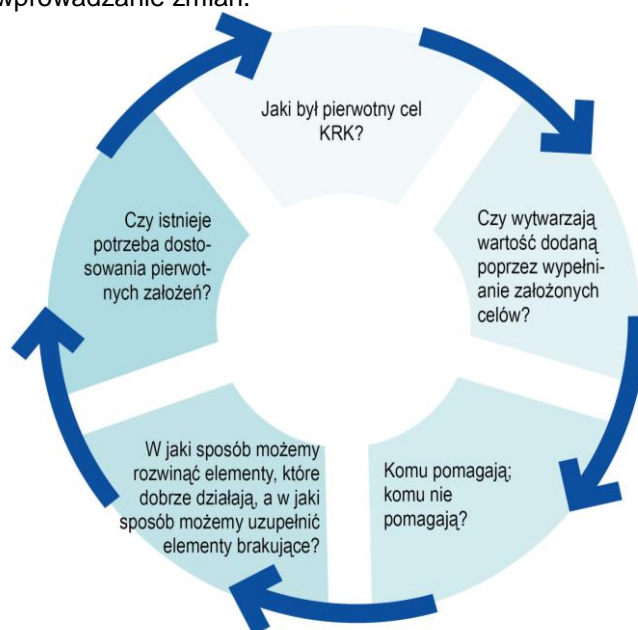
wprowadzanie zmian.

Jaki był pierwotny cel KRK?

Czy wytwarzają wartość dodaną poprzez wypełnianie założonych celów?

Komu pomagają; komu nie pomagają?

W jaki sposób możemy rozwinąć elementy, które dobrze działają, a w jaki sposób możemy uzupełnić elementy brakujące?

Czy istnieje potrzeba dostosowania pierwotnych założeń?